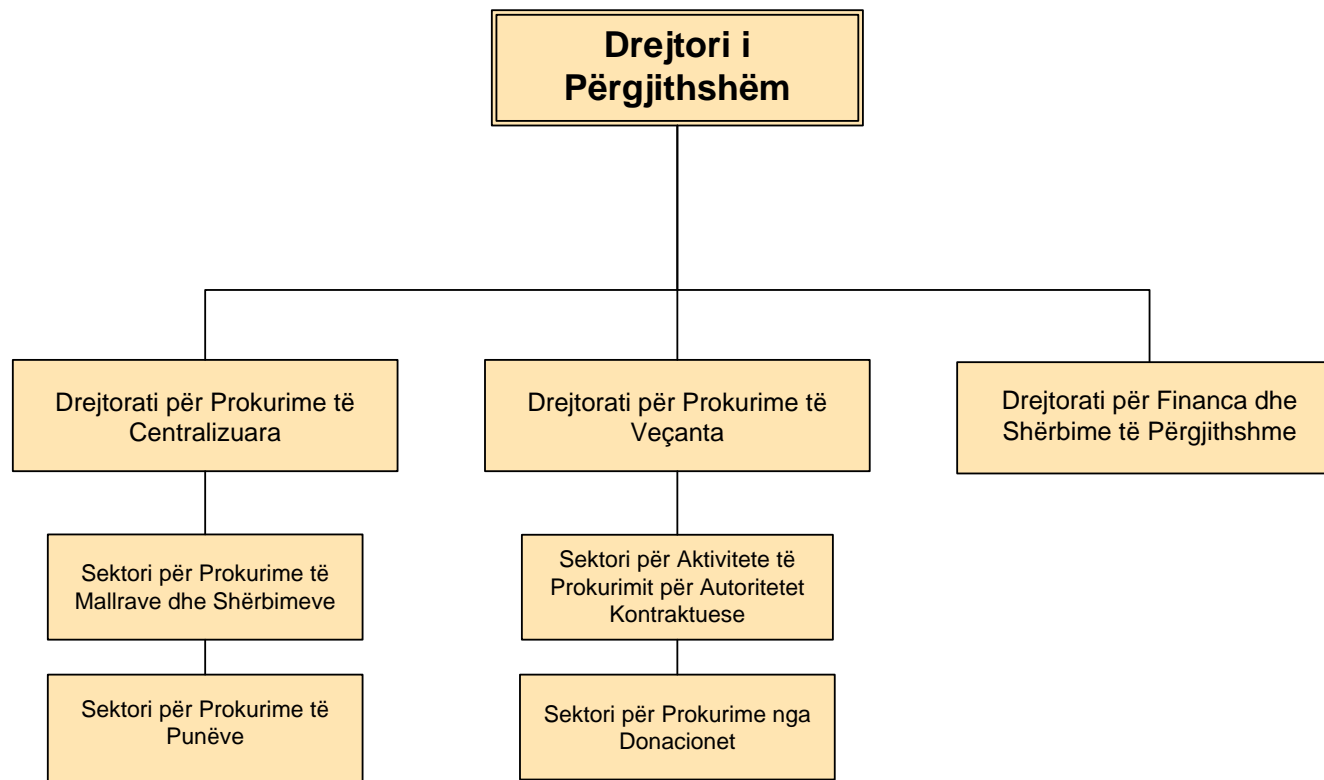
Drejtori i Përgjithshëm

Drejtorati për Prokurime të Centralizuara

Drejtorati për Prokurime të Veçanta

Drejtorati për Financa dhe Shërbime të Përgjithshme

Sektori për Prokurime të Mallrave dhe Shërbimeve

Sektori për Prokurime të Punëve

Sektori për Aktivitete të Prokurimit për Autoritetet Kontraktuese

Sektori për Prokurime nga Donacionet